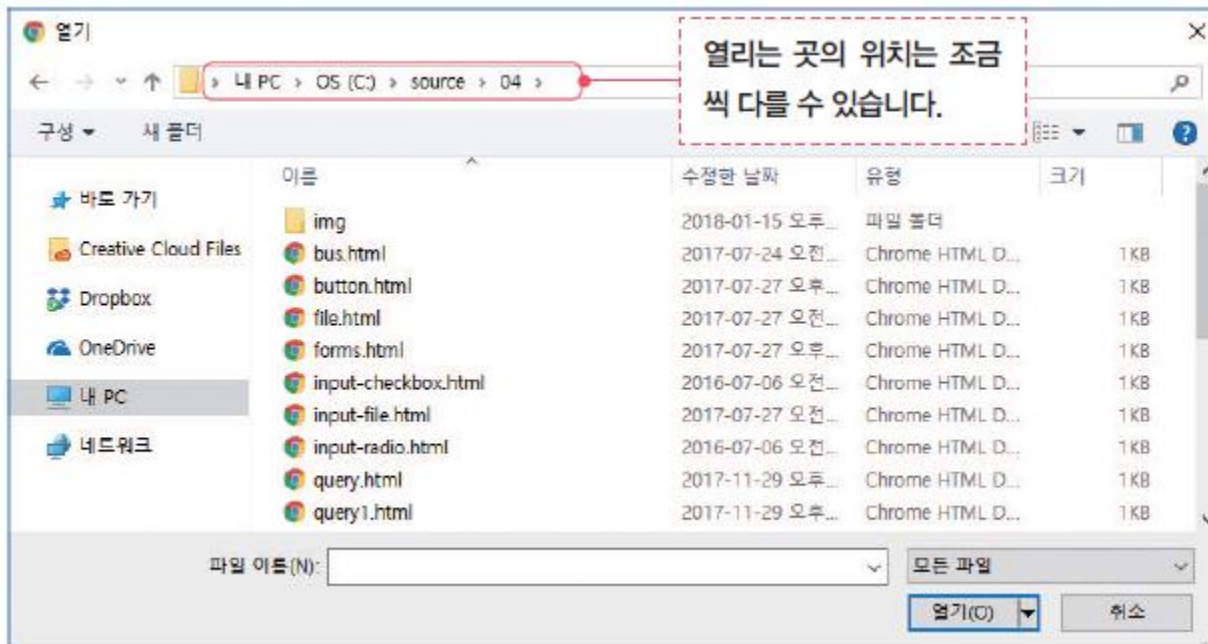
열기

› 내 PC › OS (C:) › source › 04 ›

열리는 곳의 위치는 조금 씩 다를 수 있습니다.

구성 ▾ 새 폴더

바로 가기
Creative Cloud Files
Dropbox
OneDrive
내 PC
네트워크

| 이름 | 수정한 날짜 | 유형 | 크기 |
|---|---|---|---|
| img | 2018-01-15 오후... | 파일 폴더 | |
| bus.html | 2017-07-24 오전... | Chrome HTML D... | 1KB |
| button.html | 2017-07-27 오후... | Chrome HTML D... | 1KB |
| file.html | 2017-07-27 오전... | Chrome HTML D... | 1KB |
| forms.html | 2017-07-27 오후... | Chrome HTML D... | 1KB |
| input-checkbox.html | 2016-07-06 오전... | Chrome HTML D... | 1KB |
| input-file.html | 2017-07-27 오전... | Chrome HTML D... | 1KB |
| input-radio.html | 2016-07-06 오전... | Chrome HTML D... | 1KB |
| query.html | 2017-11-29 오후... | Chrome HTML D... | 1KB |
| query1.html | 2017-11-29 오후... | Chrome HTML D... | 1KB |

파일 이름(N):
모든 파일
열기(O)
취소